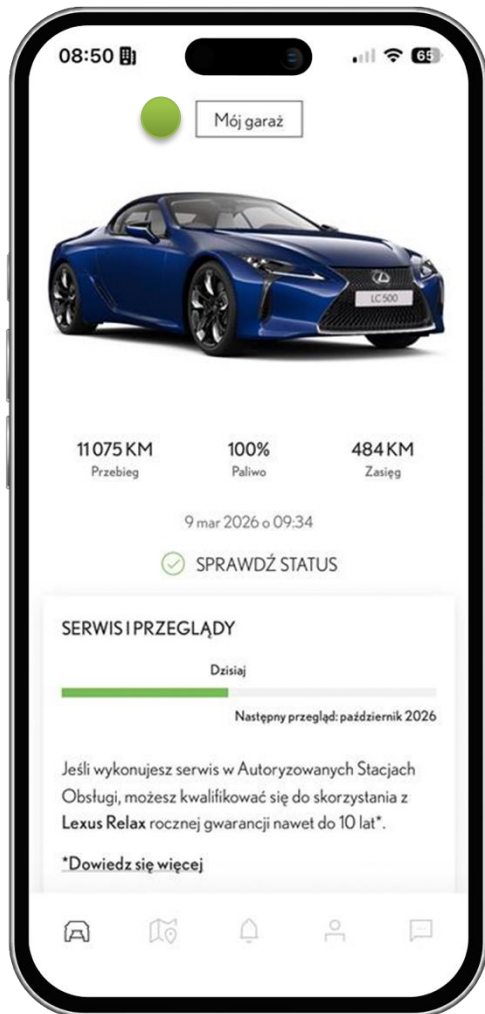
08:50

65

Mój garaż

LC500

11 075 KM
Przebieg

100%
Paliwo

484 KM
Zasięg

9 mar 2026 o 09:34

SPRAWDŹ STATUS

SERWIS I PRZEGLĄDY

Dzisiaj

Następny przegląd: październik 2026

Jeśli wykonujesz serwis w Autoryzowanych Stacjach Obsługi, możesz kwalifikować się do skorzystania z **Lexus Relax** rocznej gwarancji nawet do 10 lat*.

*Dowiedz się więcej